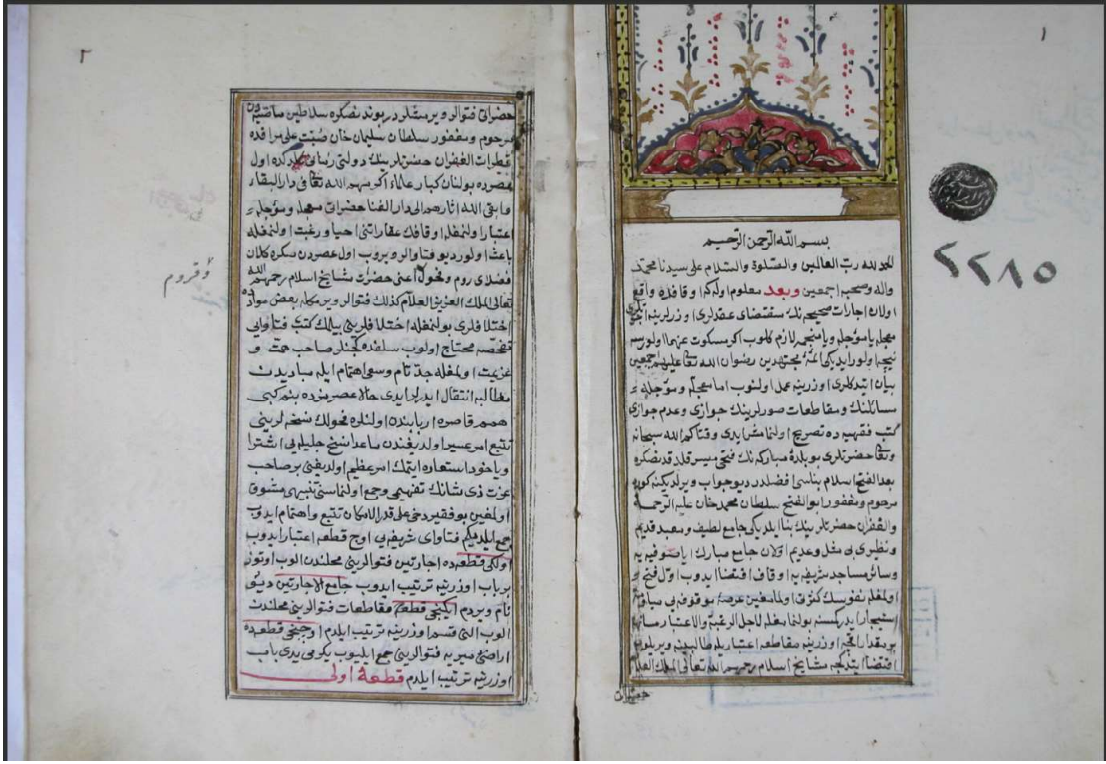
٢

حضراتی فتوالرد برمستقل دربوند نصکره سلاطین ماضیه دن مرحوم ومغفور سلطان سلیمان خان صبت علی مرقده قطرات الغفران حضرتلرینک دولتی زماننده اول عصرده بولنان کبار علما اکرمهم الله تعالی بدار البقاء وابقی الله آثارهم الی دار الفنا عشرات مهمه و مؤجله به اعتبار اولنمغله اوقاف عقاراتی احیا ورغبت اولنمغله باعث اولوردیو فتوالر ویروب اول عصرده و نصکره کلان فضلای روم و فحول اعلی حضرت مشایخ اسلام رحمهم الله تعالی الملك العزیز العلام کذلك فتوالر ویرمکله بعض مواده اختلافلری بولنمغله اختلافلرینی سالك کتب فتاوای تفحصه محتاج اولوب سالکه کچنلر صاحب حدت و عزیمت اولمغله جد تام وسعی واهتمام ایله مبادیدن مطالبه انتقال ایدرلر ایدی حالا عصرمزده بنمکبی همم قاصره اربابنده اولنلرده فحول سنه اولرینی تتبع اسرعیبا ولدیغنده ناعداسخ جلیلوی اشترا وابواحو استعاره ایتمك اسرعظیم اولدیغی برصاحب عزت ذی شانك تفهیمی وجمع ولمناسبتنبیهی مشوق اولمغین بوفقیر دخی علی قدر الامکان تتبع واهتمام ایدوب هیمالدیکم فتاوای شریفه بی اوج قطعه اعتبار ایدوب اولکی قطعه ده اجارتین فتوالرینی محلندن الوب اوتوز برباب اوزرینه ترتیب ایدوب جامع الاجارتین دیوب نام ویردم ایکنجی قطعه مقاطعات فتوالرینی محلندن الوب اللی قسم اوزرینه ترتیب ایلدم اوچنجی قطعه ده اراضی میریه فتوالرینی جمع ایلیوب یکرمی بری باب اوزرینه ترتیب ایلدم قطعه اولی

ذوقروم

١

٢٢٨٥

بسم الله الرحمن الرحیم

الحمد لله رب العالمین والصلاة والسلام علی سیدنا محمد واله وصحبه اجمعین وبعد معلوم ولکم اوقافده واقع اولان اجارات صحیحه بلده مستقضای عقدلری وزرلرینه بر یکی مجله یا مؤجله ویا منجم لازم کلوب اکو مسکوت عنها اولورسه نیجه اولور دیکی ائمه مجتهدین رضوان الله تعالی علیهم اجمعین بیان ایتدکلری اوزرینه معجل اولنوب اما منجم و مؤجلده مسائلنك ومقاطعات صورلرینك جوازی وعدم جوازی کتب فقهیه ده تصریح اولنامشلردی وقتا کم الله سبحانه وتعالی حضرتلری بوبلده مبارکه نك فتحی میسر قلدقده نصکره بعد الفتح اسلام بناسی قصدلری دیو جواب ویرلدکده کوره مرحوم ومغفور ابو الفتح سلطان محمد خان علیه الرحمه والغفران حضرتلری بیک بنا ایلدیکی جامع لطیف ومعبد قدیم ونظیری منقول وعدم اولان جامع مبارك اراضیه سی وسائر مساجد شریفه به اوقاف افتضا ایدوب اول فتح اولمغله نفوسك کثرتی والمتعین عرصه بوقوفی بیا ده استیجار ایدیکسنم بولنا بعلم لاجل الرغبه والاعتبار مسائل بوتعدا یا فجه اوزرینه مقاطعه اعتبار ایله طالبینه ویرلمک اقتضا ایتدکم مشایخ اسلام رحمهم الله تعالی الملك العلام